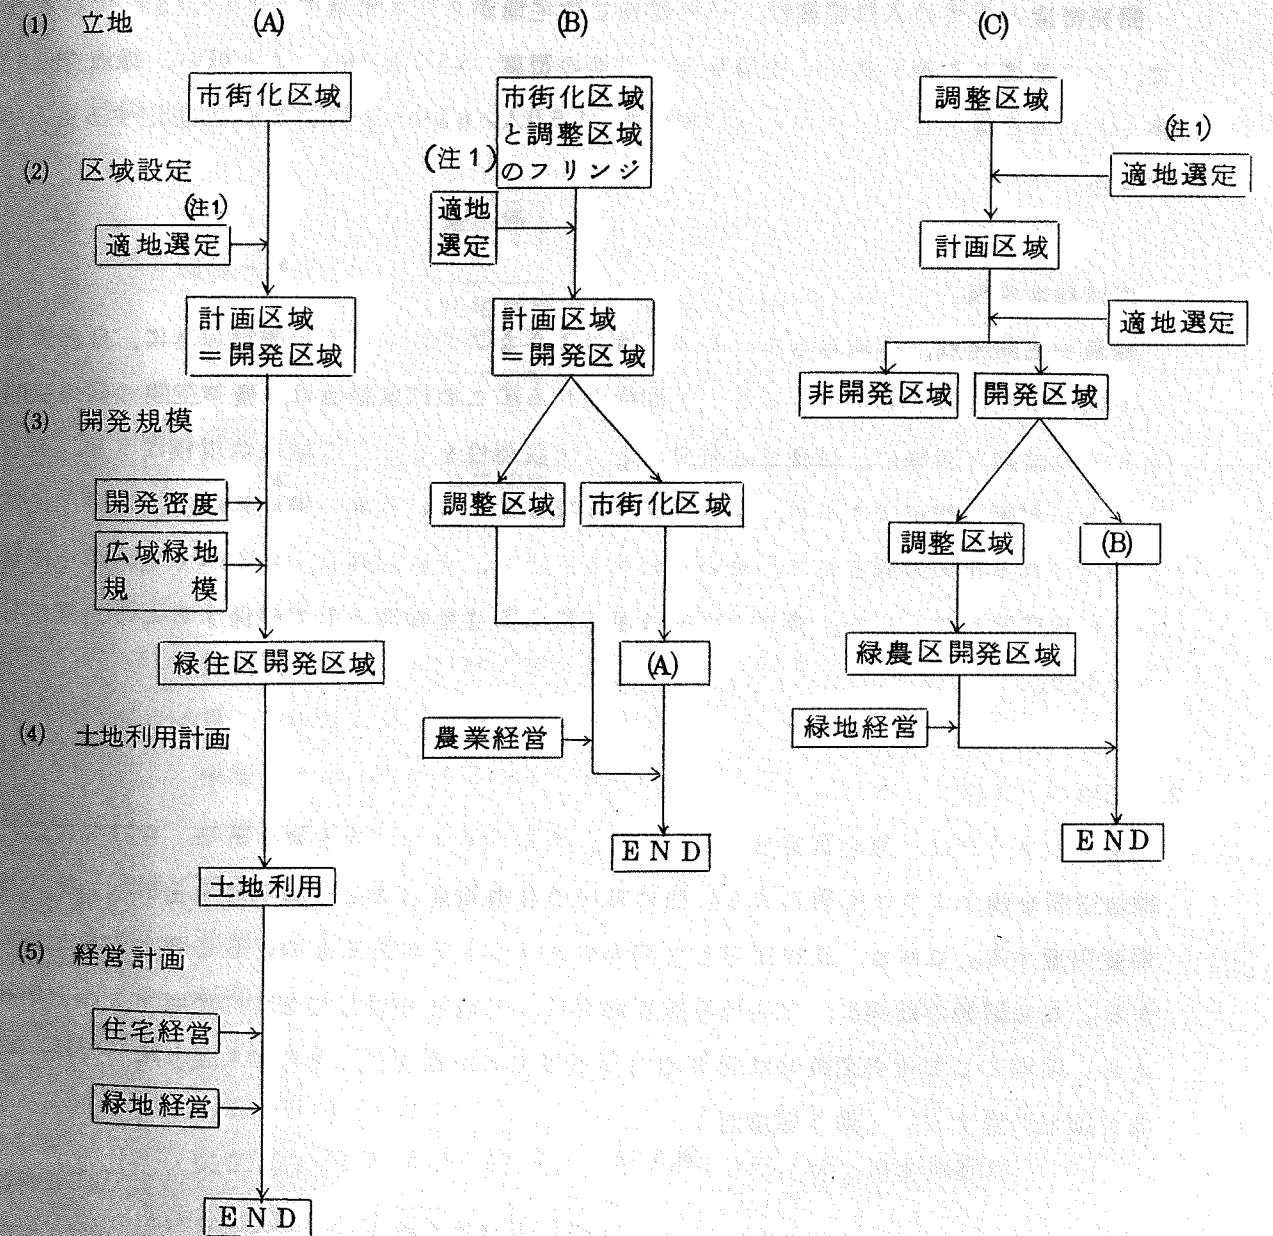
(1) 立地

(A)

市街化区域

(2) 区域設定

(注1)

適地選定

計画区域 ＝開発区域

(3) 開発規模

開発密度

広域緑地規模

緑住区開発区域

(4) 土地利用計画

土地利用

(5) 経営計画

住宅経営

緑地経営

END

(B)

市街化区域と調整区域のフリンジ

(注1)

適地選定

計画区域 ＝開発区域

調整区域

市街化区域

(A)

農業経営

END

(C)

調整区域

(注1)

適地選定

計画区域

適地選定

非開発区域

開発区域

調整区域

(B)

緑農区開発区域

緑地経営

END